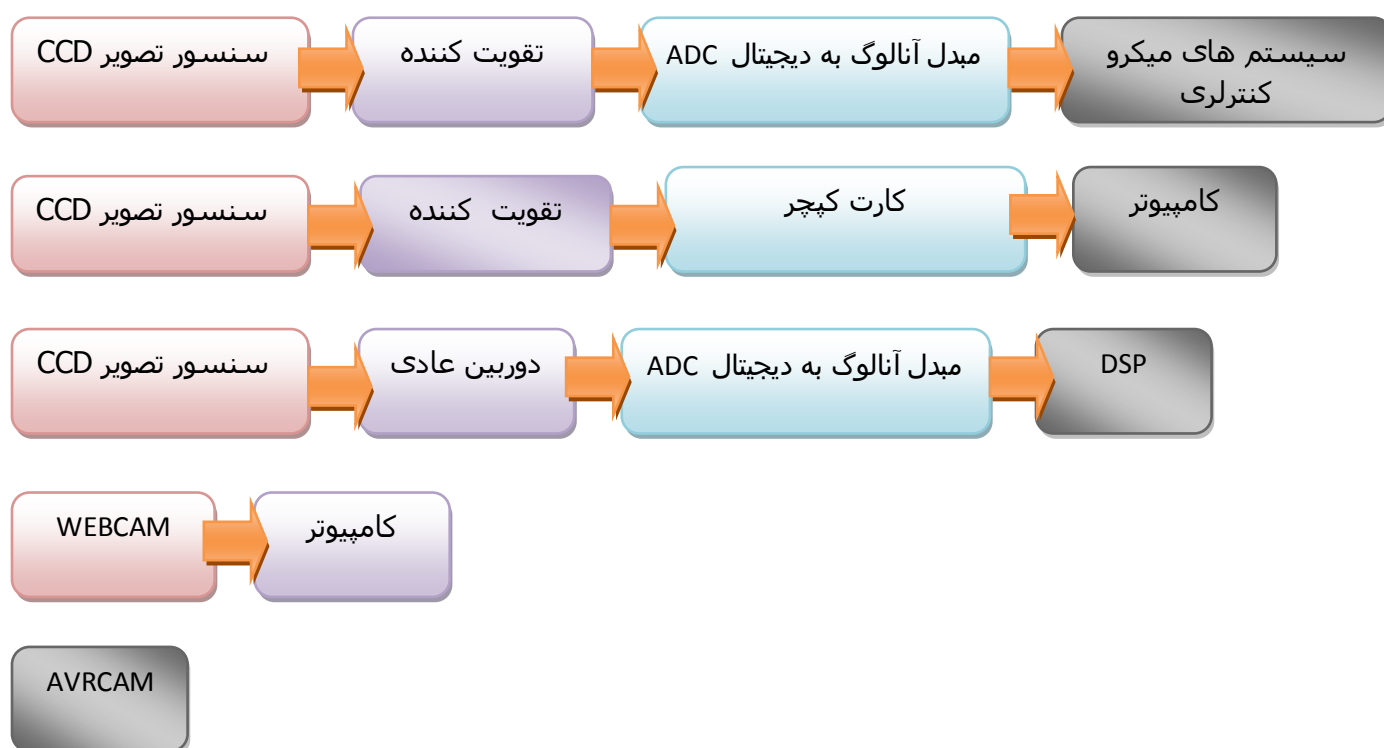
سنسور تصویر CCD
تقویت کننده
مبدل آنالوگ به دیجیتال ADC
سیستم های میکرو کنترلری

سنسور تصویر CCD
تقویت کننده
کارت کپچر
کامپیوتر

سنسور تصویر CCD
دوربین عادی
مبدل آنالوگ به دیجیتال ADC
DSP

WEBCAM
کامپیوتر

AVRCAM